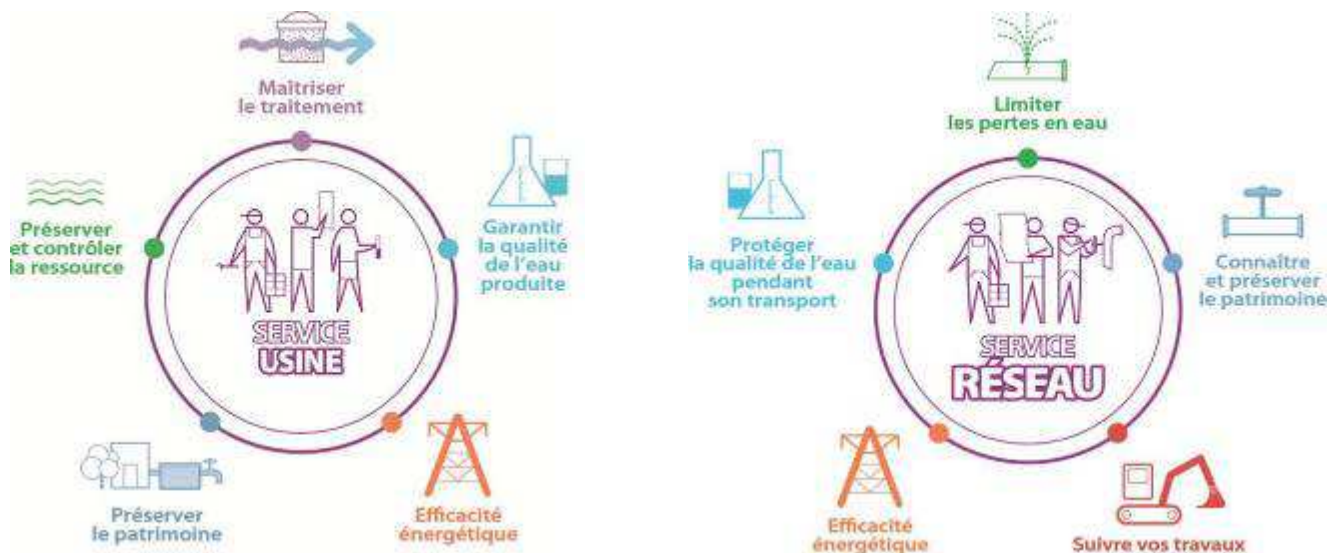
Maitriser le traitement

Garantir la qualité de l'eau produite

Préserver et contrôler la ressource

SERVICE USINE

Préserver le patrimoine

Efficacité énergétique

Limiter les pertes en eau

Protéger la qualité de l'eau pendant son transport

Connaître et préserver le patrimoine

SERVICE RÉSEAU

Efficacité énergétique

Suivre vos travaux